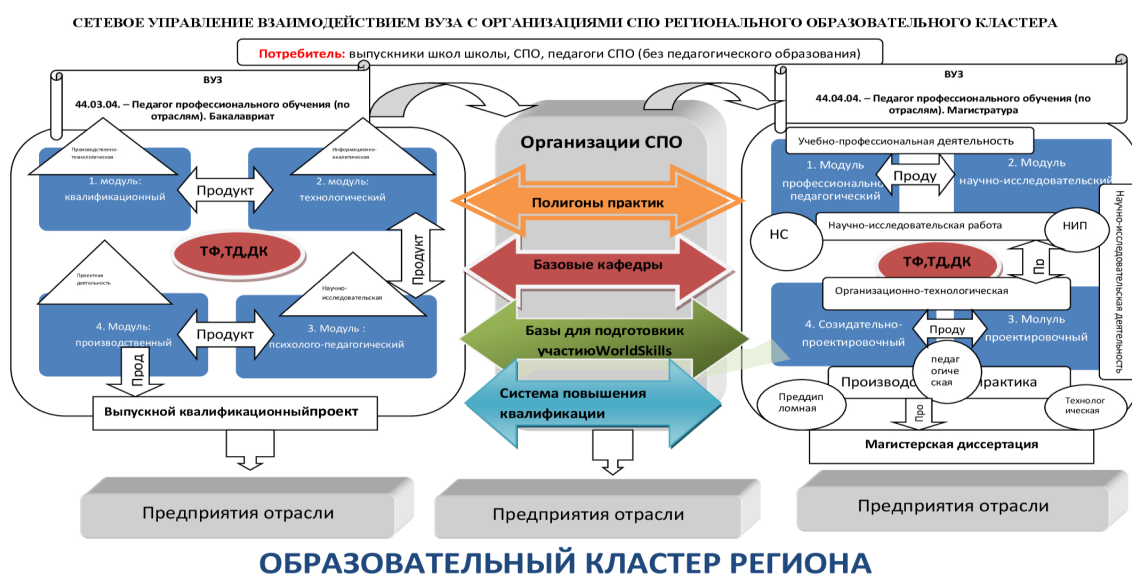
СЕТЕВОЕ УПРАВЛЕНИЕ ВЗАИМОДЕЙСТВИЕМ ВУЗА С ОРГАНИЗАЦИЯМИ СПО РЕГИОНАЛЬНОГО ОБРАЗОВАТЕЛЬНОГО КЛАСТЕРА

Потребитель: выпускники школ школы, СПО, педагоги СПО (без педагогического образования)

ВУЗ

44.03.04. – Педагог профессионального обучения (по отраслям). Бакалавриат

Производственно-технологическая

Информационно-аналитическая

1. модуль: квалификационный

Продукт

2. модуль: технологический

ТФ,ТД,ДК

Продукт

Проектная деятельность

Научно-исследовательская

4. Модуль: производственный

Продукт

3. Модуль : психолого-педагогический

Прод

Выпускной квалификационныйпроект

Предприятия отрасли

Организации СПО

Полигоны практик

Базовые кафедры

Базы для подготовкик участиюWorldSkills

Система повышения квалификации

Предприятия отрасли

ВУЗ

44.04.04. – Педагог профессионального обучения (по отраслям). Магистратура

Учебно-профессиональная деятельность

1. Модуль профессионально-педагогический

Проду

2. Модуль научно-исследовательский

Научно-исследовательская деятельность

НС

Научно-исследовательская работа

НИП

ТФ,ТД,ДК

По

Организационно-технологическая

4. Созидательно-проектировочный

Проду

3. Модуль проектировочный

педаг огиче ская

Производ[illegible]рактика

Преддип ломная

Про

Технолог ическая

Магистерская диссертация

Предприятия отрасли

ОБРАЗОВАТЕЛЬНЫЙ КЛАСТЕР РЕГИОНА